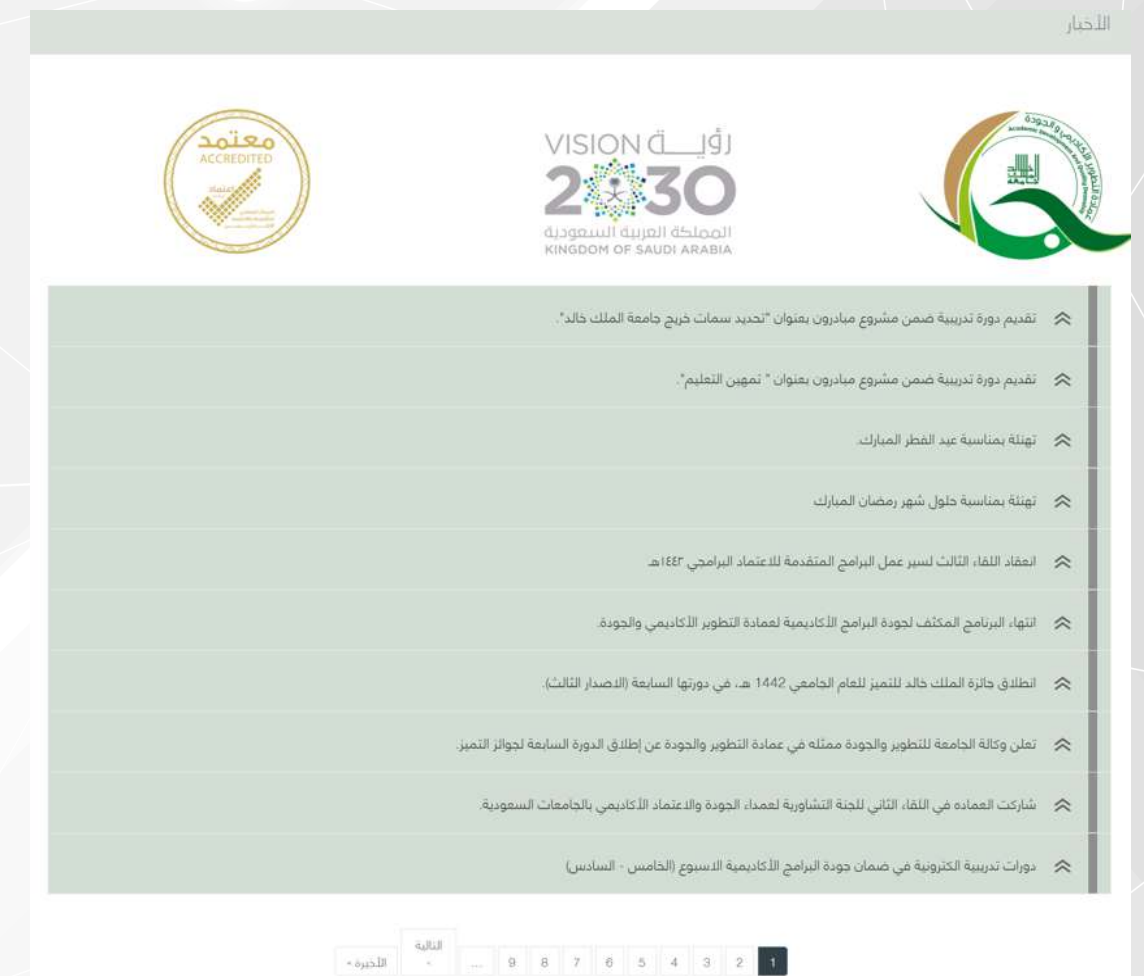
الأخبار

معتمد
ACCREDITED

VISION رؤية
2030
المملكة العربية السعودية
KINGDOM OF SAUDI ARABIA

تقديم دورة تدريبية ضمن مشروع مبادرون بعنوان "تحديد سمات خريج جامعة الملك خالد".

تقديم دورة تدريبية ضمن مشروع مبادرون بعنوان " تمهين التعليم".

تهنئة بمناسبة عيد الفطر المبارك.

تهنئة بمناسبة حلول شهر رمضان المبارك

انعقاد اللقاء الثالث لسير عمل البرامج المتقدمة للاعتماد البرامجي ١٤٤٣هـ.

انتهاء البرنامج المكثف لجودة البرامج الأكاديمية لعمادة التطوير الأكاديمي والجودة.

انطلاق جائزة الملك خالد للتميز للعام الجامعي 1442 هـ، في دورتها السابعة (الاصدار الثالث).

تعلن وكالة الجامعة للتطوير والجودة ممثله في عمادة التطوير والجودة عن إطلاق الدورة السابعة لجوائز التميز.

شاركت العماده في اللقاء الثاني للجنة التشاورية لعمداء الجودة والاعتماد الأكاديمي بالجامعات السعودية.

دورات تدريبية الكترونية في ضمان جودة البرامج الأكاديمية الاسبوع (الخامس - السادس)

1 2 3 4 5 6 7 8 9 ... التالية › الأخيرة »